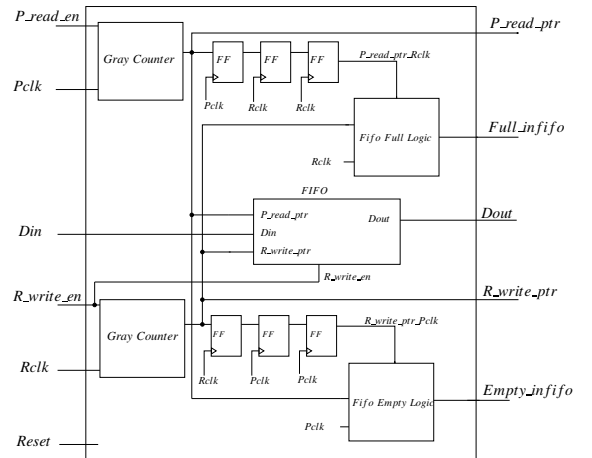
P_read_en
P_read_ptr
Gray Counter
FF
FF
FF
P_read_ptr_Rclk
Pclk
Pclk
Rclk
Rclk
Fifo Full Logic
Full_infifo
Rclk
FIFO
P_read_ptr
Dout
Dout
Din
Din
R_write_ptr
R_write_en
R_write_en
R_write_ptr
Gray Counter
FF
FF
FF
R_write_ptr_Pclk
Rclk
Rclk
Pclk
Pclk
Fifo Empty Logic
Empty_infifo
Pclk
Reset